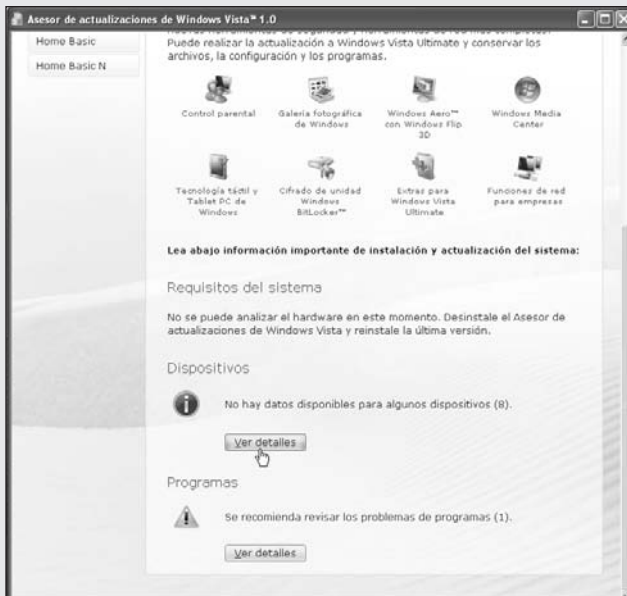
Asesor de actualizaciones de Windows Vista™ 1.0

Home Basic

Home Basic N

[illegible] Puede realizar la actualización a Windows Vista Ultimate y conservar los archivos, la configuración y los programas.

Control parental

Galería fotográfica de Windows

Windows Aero™ con Windows Flip 3D

Windows Media Center

Tecnología táctil y Tablet PC de Windows

Cifrado de unidad Windows BitLocker™

Extras para Windows Vista Ultimate

Funciones de red para empresas

Lea abajo información importante de instalación y actualización del sistema:

Requisitos del sistema

No se puede analizar el hardware en este momento. Desinstale el Asesor de actualizaciones de Windows Vista y reinstale la última versión.

Dispositivos

No hay datos disponibles para algunos dispositivos (8).

Ver detalles

Programas

Se recomienda revisar los problemas de programas (1).

Ver detalles